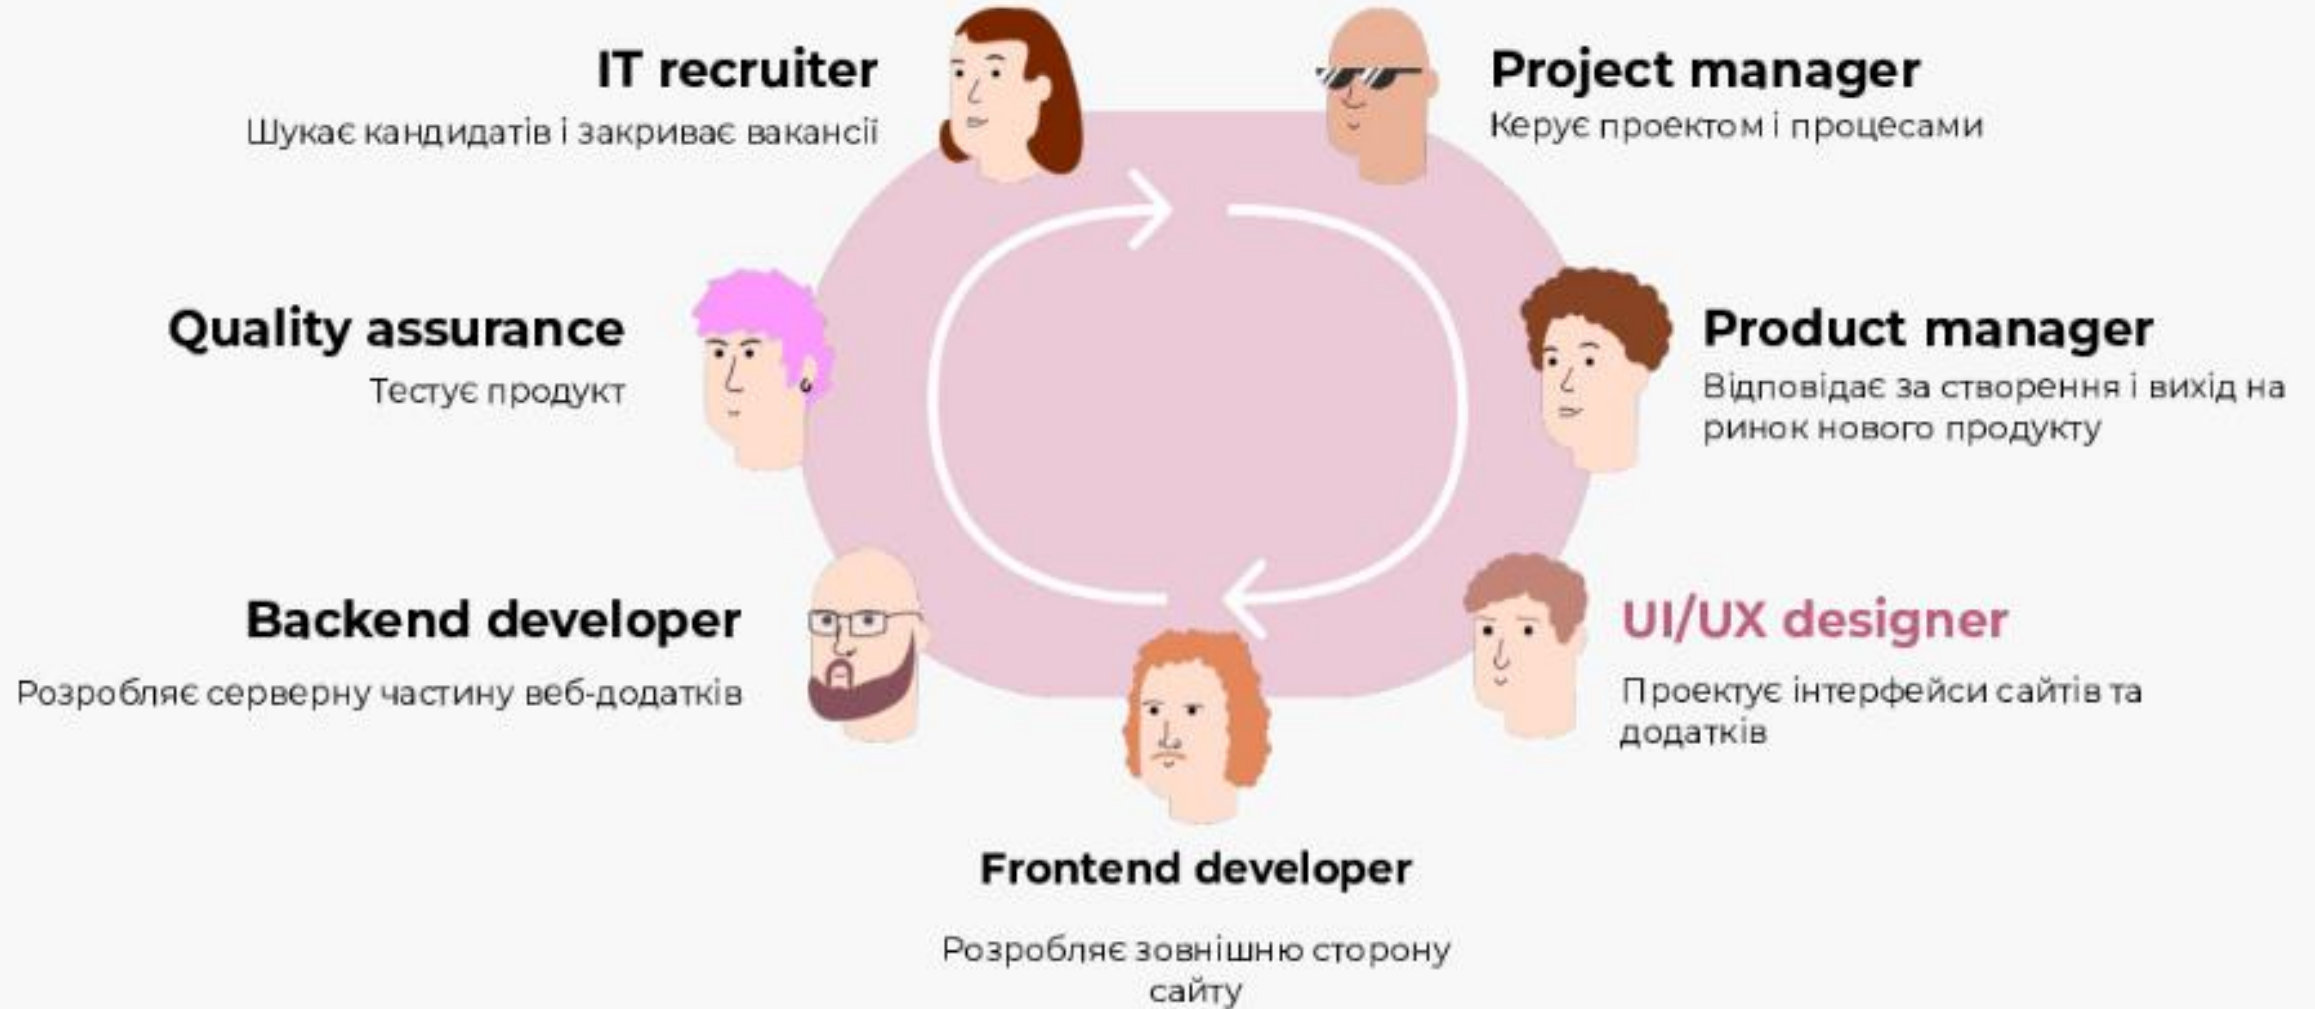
IT recruiter
Шукає кандидатів і закриває вакансії

Project manager
Керує проектом і процесами

Quality assurance
Тестує продукт

Product manager
Відповідає за створення і вихід на ринок нового продукту

Backend developer
Розробляє серверну частину веб-додатків

UI/UX designer
Проектує інтерфейси сайтів та додатків

Frontend developer
Розробляє зовнішню сторону сайту